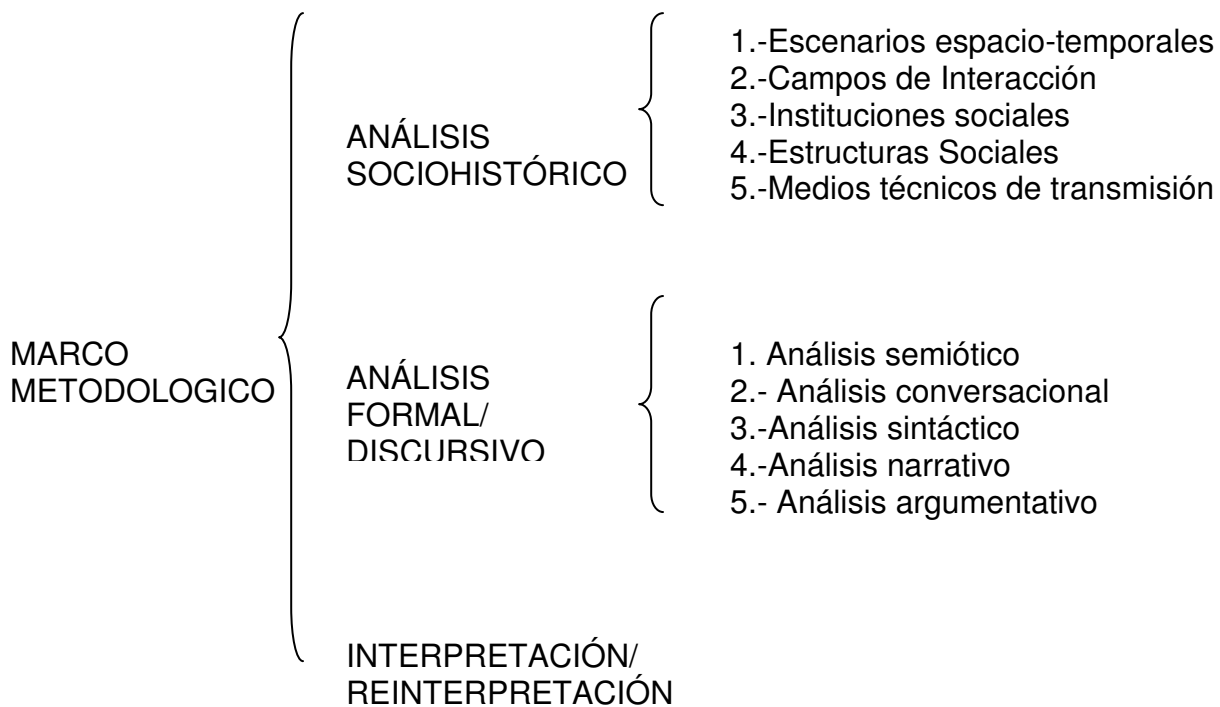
MARCO METODOLOGICO

ANÁLISIS SOCIOHISTÓRICO

1.-Escenarios espacio-temporales
2.-Campos de Interacción
3.-Instituciones sociales
4.-Estructuras Sociales
5.-Medios técnicos de transmisión

ANÁLISIS FORMAL/ DISCURSIVO

1. Análisis semiótico
2.- Análisis conversacional
3.-Análisis sintáctico
4.-Análisis narrativo
5.- Análisis argumentativo

INTERPRETACIÓN/ REINTERPRETACIÓN